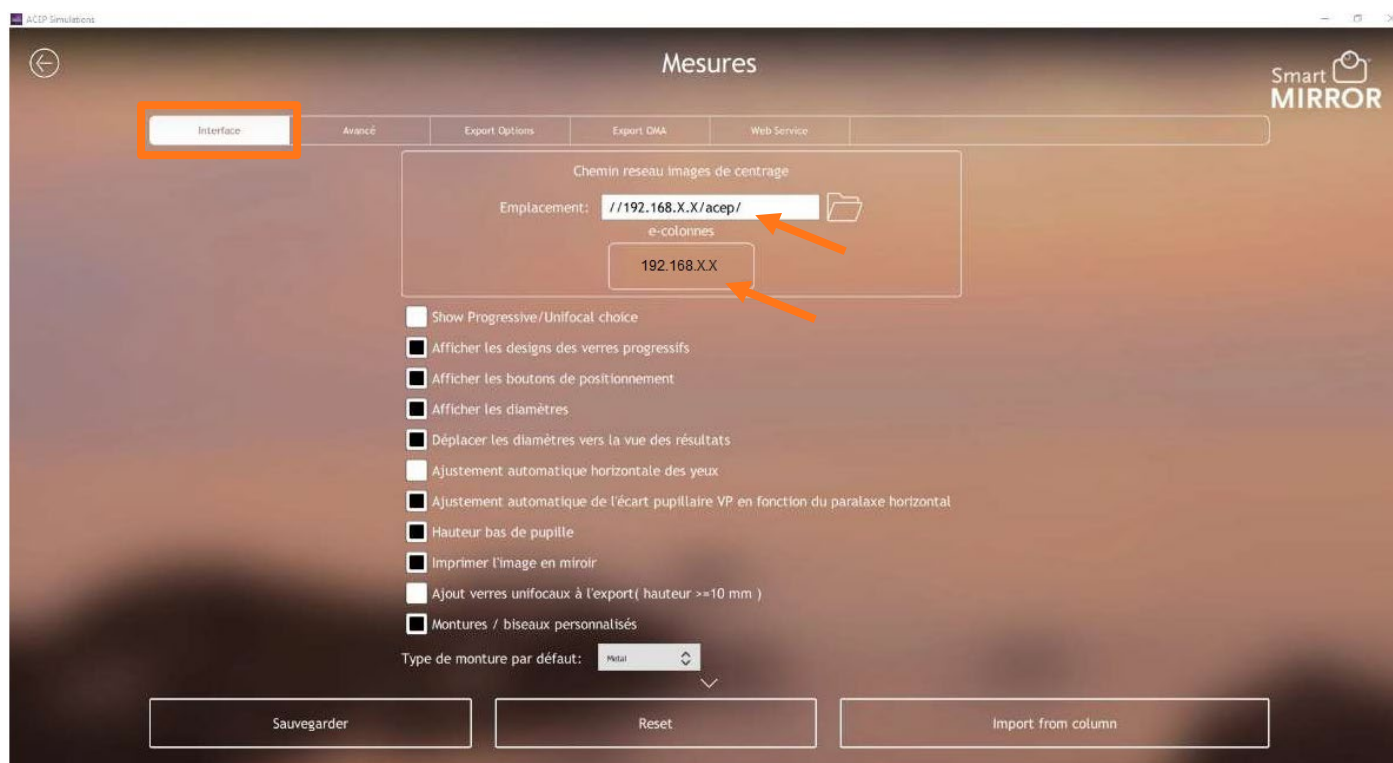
ACEP Simulations

Mesures

Smart MIRROR

Interface | Avancé | Export Options | Export OMA | Web Service

Chemin reseau images de centrage

Emplacement: //192.168.X.X/acep/

e-colonnes

192.168.X.X

Show Progressive/Unifocal choice

Afficher les designs des verres progressifs

Afficher les boutons de positionnement

Afficher les diamètres

Déplacer les diamètres vers la vue des résultats

Ajustement automatique horizontale des yeux

Ajustement automatique de l'écart pupillaire VP en fonction du paralaxe horizontal

Hauteur bas de pupille

Imprimer l'image en miroir

Ajout verres unifocaux à l'export( hauteur >=10 mm )

Montures / biseaux personnalisés

Type de monture par défaut: Metal

Sauvegarder

Reset

Import from column